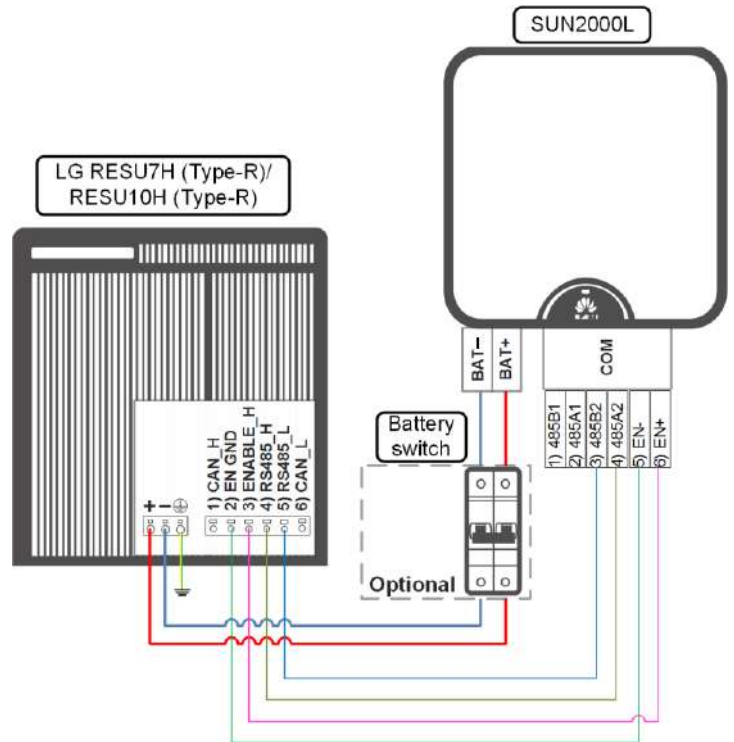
SUN2000L

LG RESU7H (Type-R)/ RESU10H (Type-R)

BAT−
BAT+

COM

Battery switch

1) CAN_H
2) EN GND
3) ENABLE_H
4) RS485_H
5) RS485_L
6) CAN_L

+ −

Optional

1) 485B1
2) 485A1
3) 485B2
4) 485A2
5) EN-
6) EN+